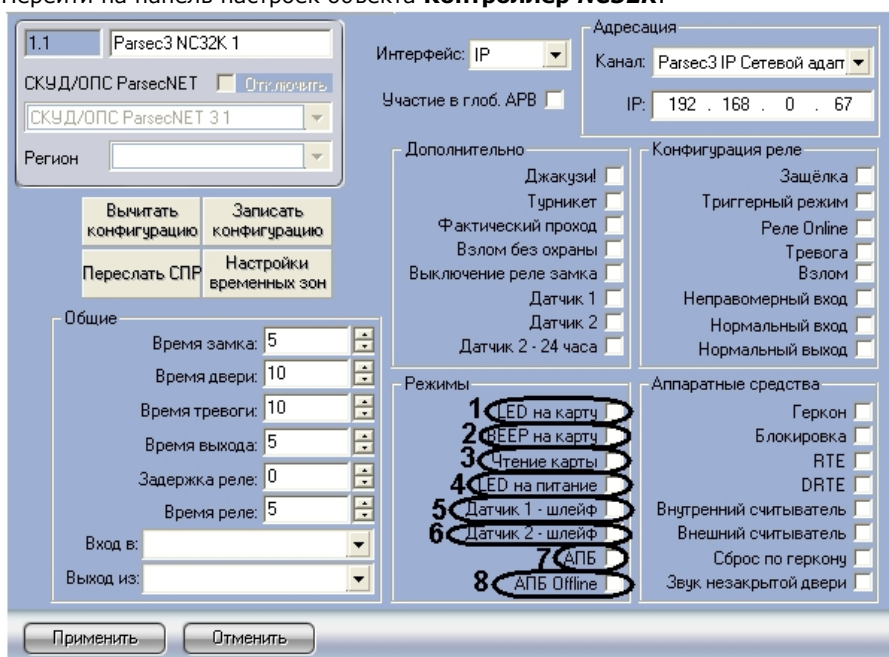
Перейти на панель настроек объекта **Контроллер NC32K**.

1.1 Parsec3 NC32K 1

СКУД/ОПС ParsecNET Отключить

СКУД/ОПС ParsecNET 3 1

Регион

Интерфейс: IP

Участие в глоб. АРВ

Адресация

Канал: Parsec3 IP Сетевой адап

IP: 192 . 168 . 0 . 67

Вычитать конфигурацию

Записать конфигурацию

Переслать СПР

Настройки временных зон

Дополнительно

Джакузи!

Турникет

Фактический проход

Взлом без охраны

Выключение реле замка

Датчик 1

Датчик 2

Датчик 2 - 24 часа

Конфигурация реле

Защёлка

Триггерный режим

Реле Online

Тревога

Взлом

Неправомерный вход

Нормальный вход

Нормальный выход

Общие

Время замка: 5

Время двери: 10

Время тревоги: 10

Время выхода: 5

Задержка реле: 0

Время реле: 5

Вход в:

Выход из:

Режимы

1 LED на карту

2 BEEP на карту

3 Чтение карты

4 LED на питание

5 Датчик 1 - шлейф

6 Датчик 2 - шлейф

7 АПБ

8 АПБ Offline

Аппаратные средства

Геркон

Блокировка

RTE

DRTE

Внутренний считыватель

Внешний считыватель

Сброс по геркону

Звук незакрытой двери

Применить

Отменить